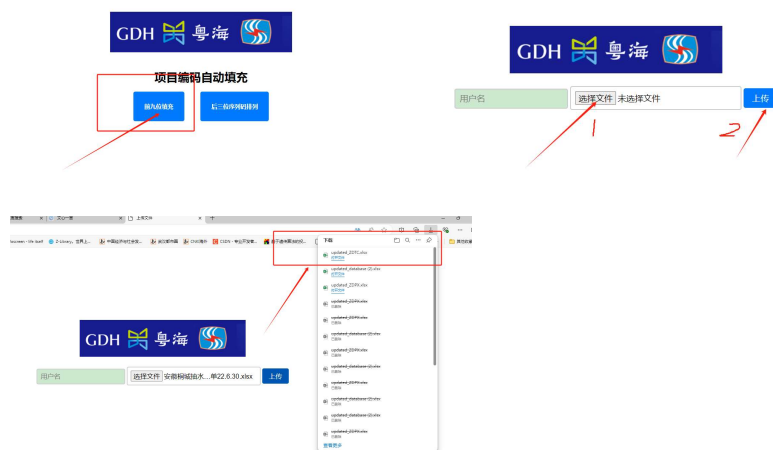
GDH 粤海

项目编码自动填充

前九位填充

后三位序列号排列

GDH 粤海

用户名

选择文件 未选择文件

上传

1

2

文心一言

上传文件

下载

updated_ZDTC.xlsx

updated_database (2).xlsx

updated_ZDPX.xlsx

updated_ZDPX.xlsx

updated_ZDPX.xlsx

updated_database (3).xlsx

updated_ZDPX.xlsx

updated_database (2).xlsx

updated_ZDPX.xlsx

updated_ZDPX.xlsx

updated_database (2).xlsx

updated_ZDPX.xlsx

查看更多

GDH 粤海

用户名

选择文件 安徽桐城抽水...单22.6.30.xlsx

上传